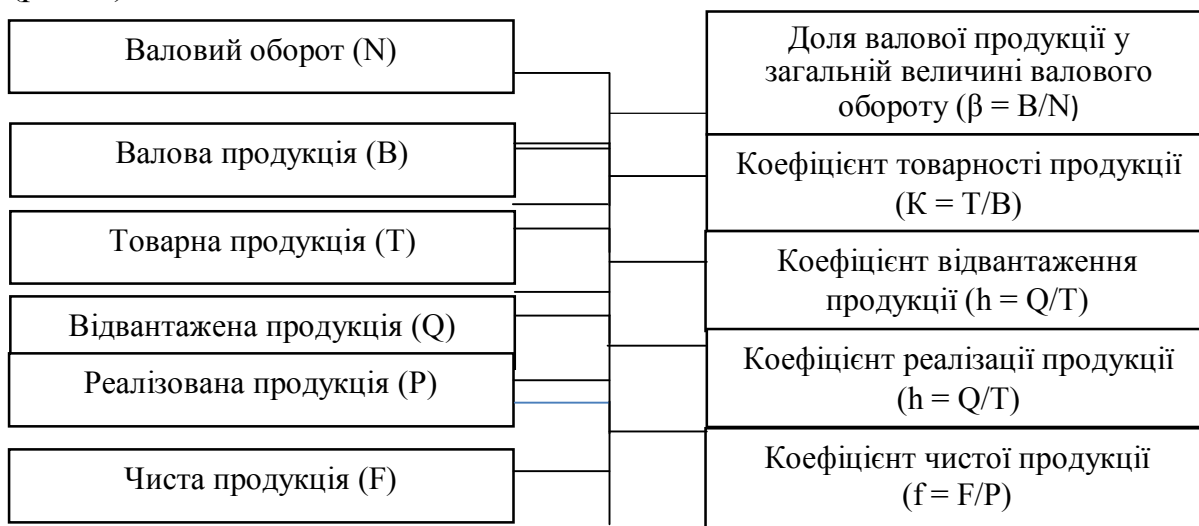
Валовий оборот (N)

Валова продукція (B)

Товарна продукція (T)

Відвантажена продукція (Q)

Реалізована продукція (P)

Чиста продукція (F)

Доля валової продукції у загальній величині валового обороту ($\beta = B/N$)

Коефіцієнт товарності продукції ($K = T/B$)

Коефіцієнт відвантаження продукції ($h = Q/T$)

Коефіцієнт реалізації продукції ($h = Q/T$)

Коефіцієнт чистої продукції ($f = F/P$)